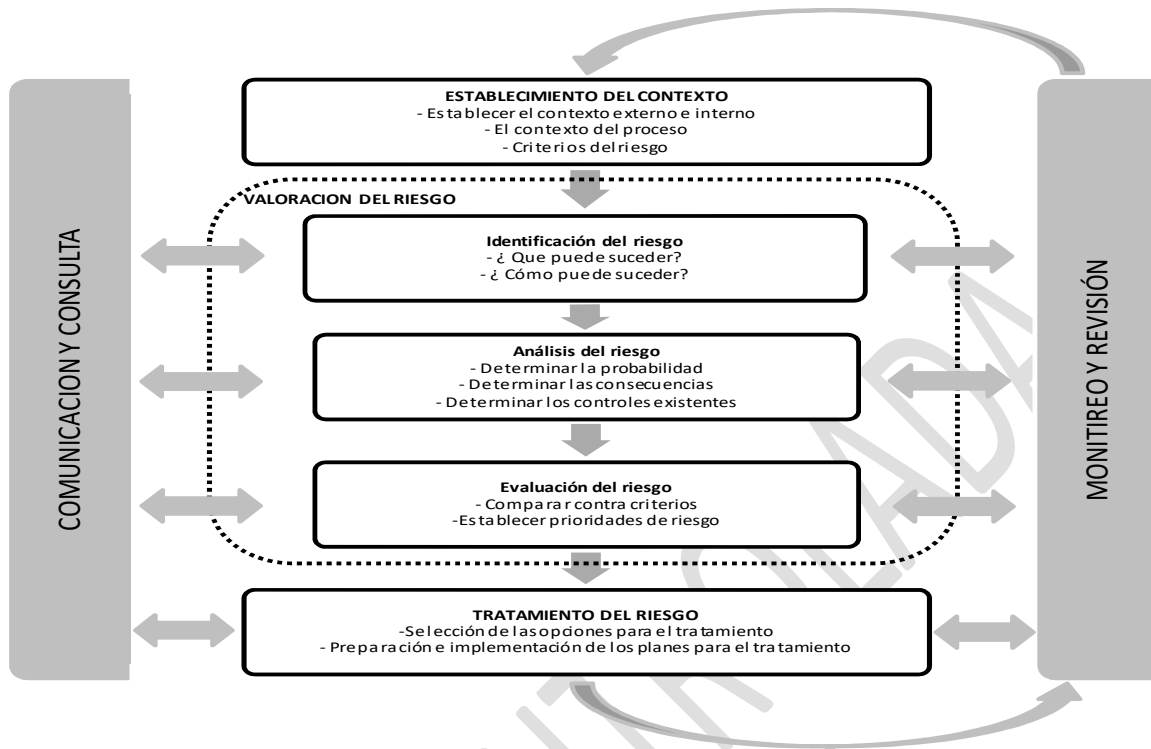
COMUNICACION Y CONSULTA

ESTABLECIMIENTO DEL CONTEXTO
- Establecer el contexto externo e interno
- El contexto del proceso
- Criterios del riesgo

VALORACION DEL RIESGO

Identificación del riesgo
- ¿ Que puede suceder?
- ¿ Cómo puede suceder?

Análisis del riesgo
- Determinar la probabilidad
- Determinar las consecuencias
- Determinar los controles existentes

Evaluación del riesgo
- Comparar contra criterios
-Establecer prioridades de riesgo

TRATAMIENTO DEL RIESGO
-Selección de las opciones para el tratamiento
- Preparación e implementación de los planes para el tratamiento

MONITIREO Y REVISIÓN